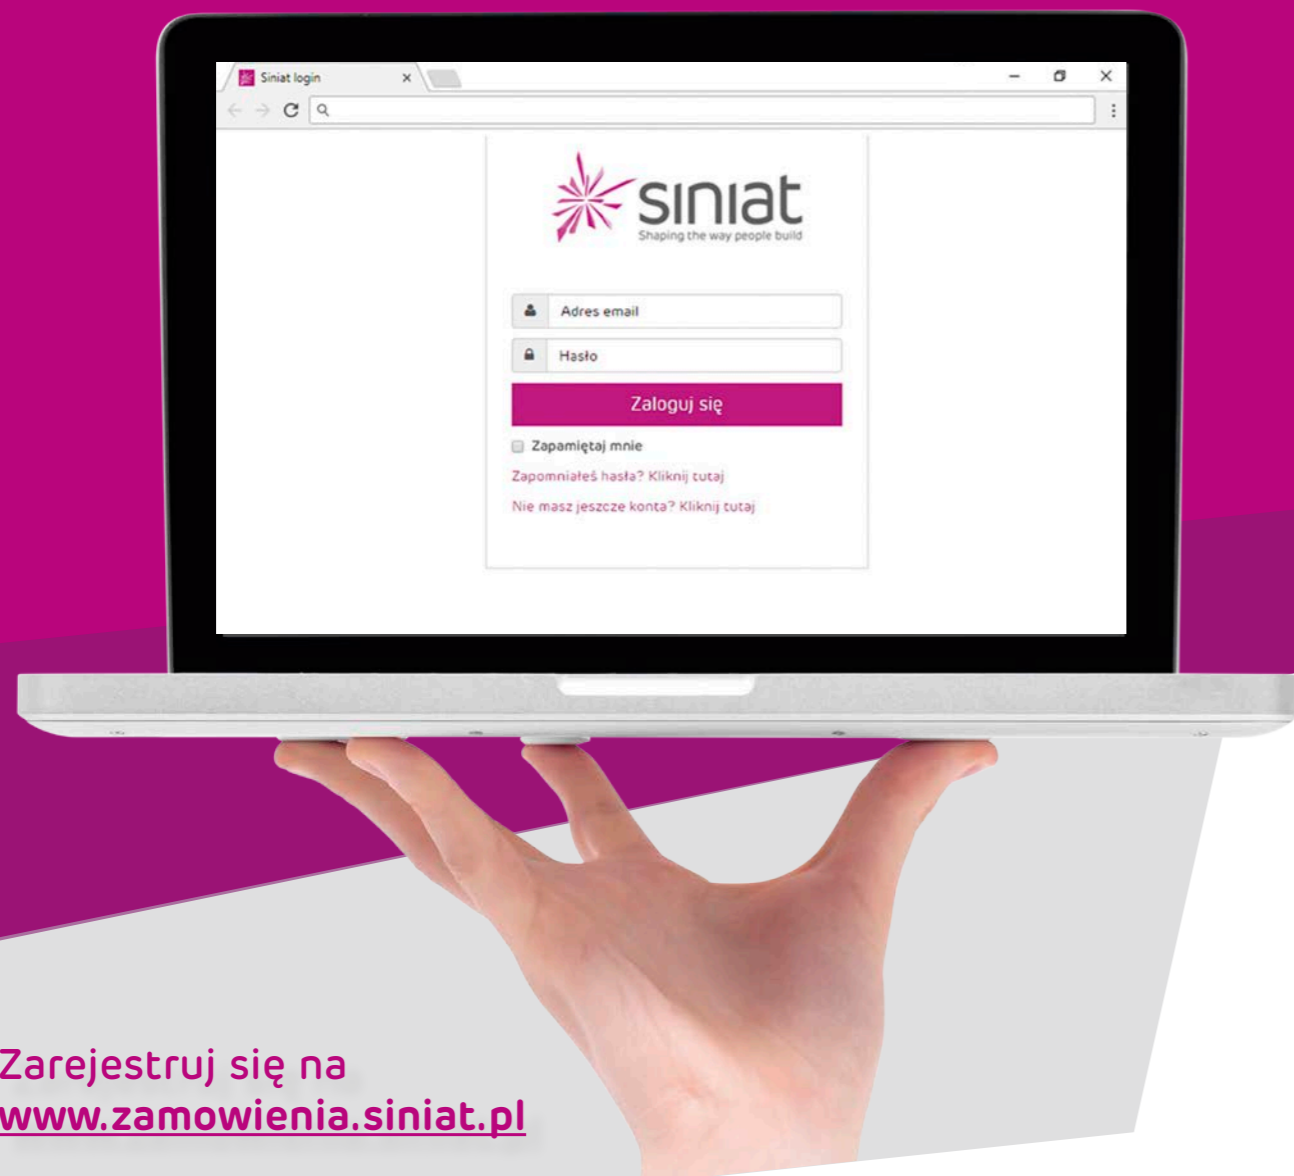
Siniat login

siniat
Shaping the way people build

Adres email

Hasło

Zaloguj się

Zapamiętaj mnie

Zapomniałeś hasła? Kliknij tutaj

Nie masz jeszcze konta? Kliknij tutaj

Zarejestruj się na
www.zamowienia.siniat.pl